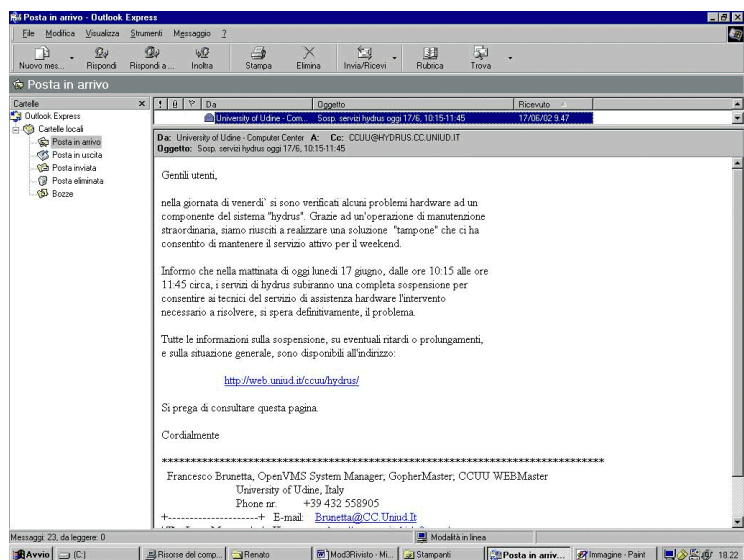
Posta in arrivo - Outlook Express

File Modifica Visualizza Strumenti Messaggio ?

Nuovo mes... Rispondi Rispondi a... Inoltra Stampa Elimina Invia/Ricevi Rubrica Trova

Posta in arrivo

Cartelle
Outlook Express
Cartelle locali
Posta in arrivo
Posta in uscita
Posta inviata
Posta eliminata
Bozze

| ! | 0 | Da | Oggetto | Ricevuto |
|---|---|---|---|---|
| | | University of Udine - Com... | Sosp. servizi hydrus oggi 17/6, 10:15-11:45 | 17/06/02 9.47 |

Da: University of Udine - Computer Center A: Cc: CCUU@HYDRUS.CC.UNIUD.IT
Oggetto: Sosp. servizi hydrus oggi 17/6, 10:15-11:45

Gentili utenti,

nella giornata di venerdi` si sono verificati alcuni problemi hardware ad un componente del sistema "hydrus". Grazie ad un'operazione di manutenzione straordinaria, siamo riusciti a realizzare una soluzione "tampone" che ci ha consentito di mantenere il servizio attivo per il weekend.

Informo che nella mattinata di oggi lunedi 17 giugno, dalle ore 10:15 alle ore 11:45 circa, i servizi di hydrus subiranno una completa sospensione per consentire ai tecnici del servizio di assistenza hardware l'intervento necessario a risolvere, si spera definitivamente, il problema.

Tutte le informazioni sulla sospensione, su eventuali ritardi o prolungamenti, e sulla situazione generale, sono disponibili all'indirizzo:

http://web.uniud.it/ccuu/hydrus/

Si prega di consultare questa pagina.

Cordialmente

**********************************************************************
Francesco Brunetta, OpenVMS System Manager; GopherMaster; CCUU WEBMaster
University of Udine, Italy
Phone nr: +39 432 558905
+---------------------+ E-mail: Brunetta@CC.Uniud.It
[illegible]

Messaggi: 23, da leggere: 0
Modalità in linea

Avvio (C:) Risorse del comp... Renato Mod3Rivisto - Mi... Stampanti Posta in arriv... Immagine - Paint 18.22